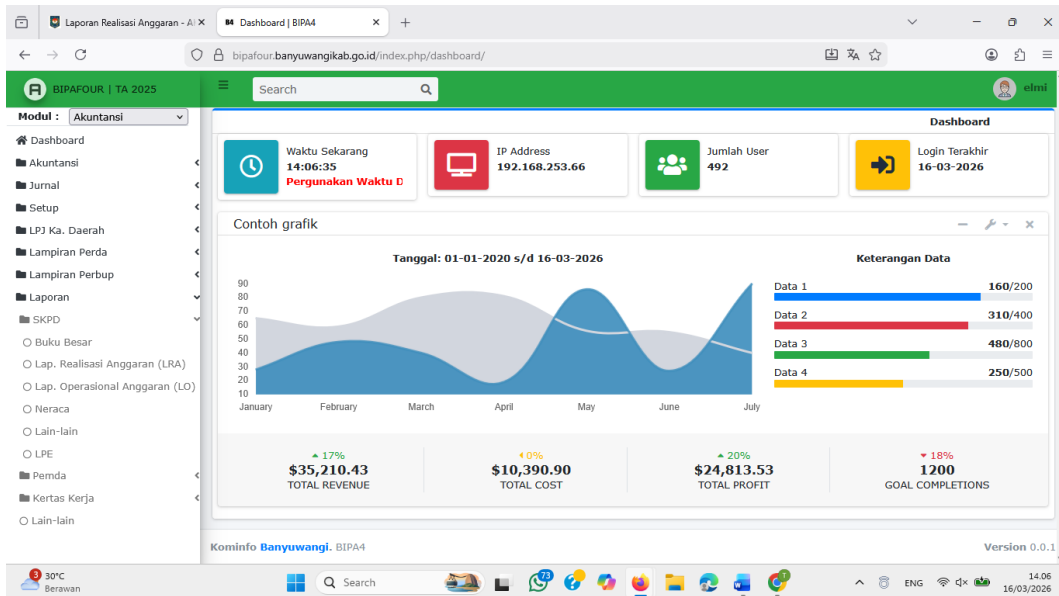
Laporan Realisasi Anggaran - A ×
B4 Dashboard | BIPA4 ×
+

bipafour.banyuwangikab.go.id/index.php/dashboard/

BIPAFOUR | TA 2025
Search
elmi

Modul : Akuntansi

Dashboard
Akuntansi
Jurnal
Setup
LPJ Ka. Daerah
Lampiran Perda
Lampiran Perbup
Laporan
SKPD
Buku Besar
Lap. Realisasi Anggaran (LRA)
Lap. Operasional Anggaran (LO)
Neraca
Lain-lain
LPE
Pemda
Kertas Kerja
Lain-lain

Dashboard

Waktu Sekarang
14:06:35
Pergunakan Waktu D

IP Address
192.168.253.66

Jumlah User
492

Login Terakhir
16-03-2026

Contoh grafik

Tanggal: 01-01-2020 s/d 16-03-2026

90
80
70
60
50
40
30
20
10
January February March April May June July

Keterangan Data

Data 1 160/200
Data 2 310/400
Data 3 480/800
Data 4 250/500

17%
$35,210.43
TOTAL REVENUE

0%
$10,390.90
TOTAL COST

20%
$24,813.53
TOTAL PROFIT

18%
1200
GOAL COMPLETIONS

Kominfo Banyuwangi. BIPA4
Version 0.0.1

3 30°C
Berawan
Search
73
ENG
14.06
16/03/2026